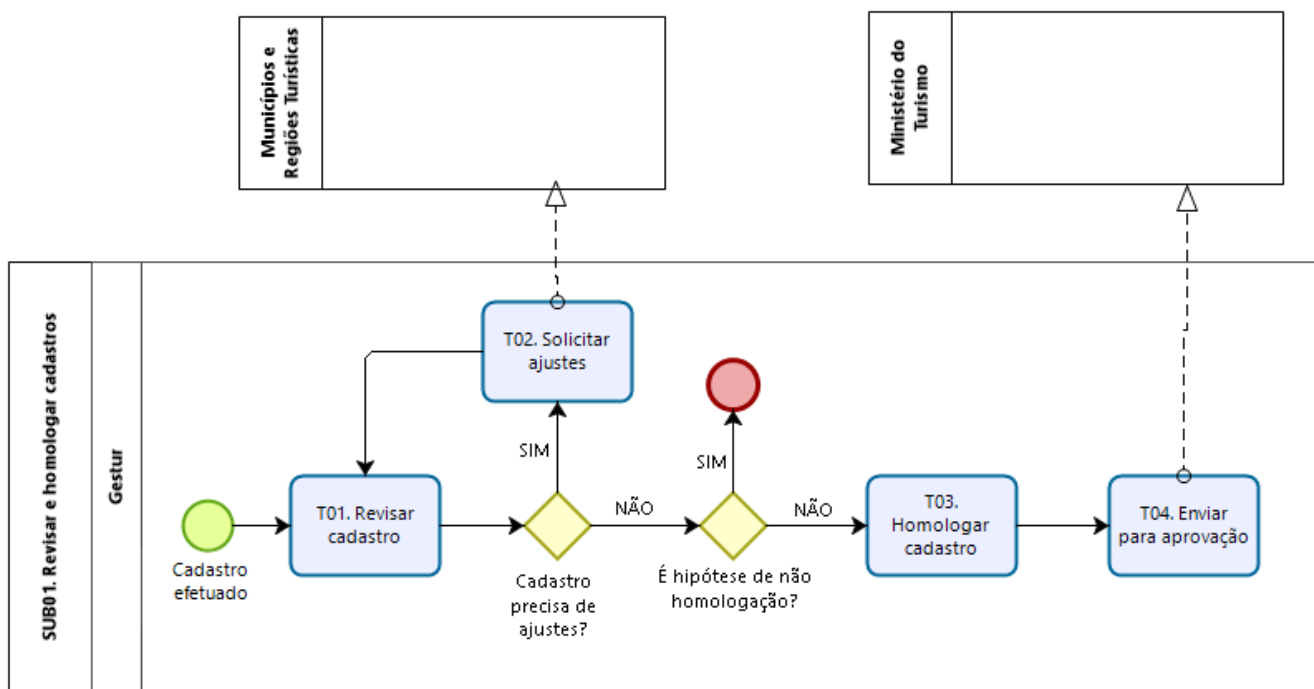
Municípios e Regiões Turísticas

Ministério do Turismo

SUB01. Revisar e homologar cadastros

Gestur

T02. Solicitar ajustes

SIM

SIM

Cadastro efetuado

T01. Revisar cadastro

NÃO

NÃO

T03. Homologar cadastro

T04. Enviar para aprovação

Cadastro precisa de ajustes?

É hipótese de não homologação?